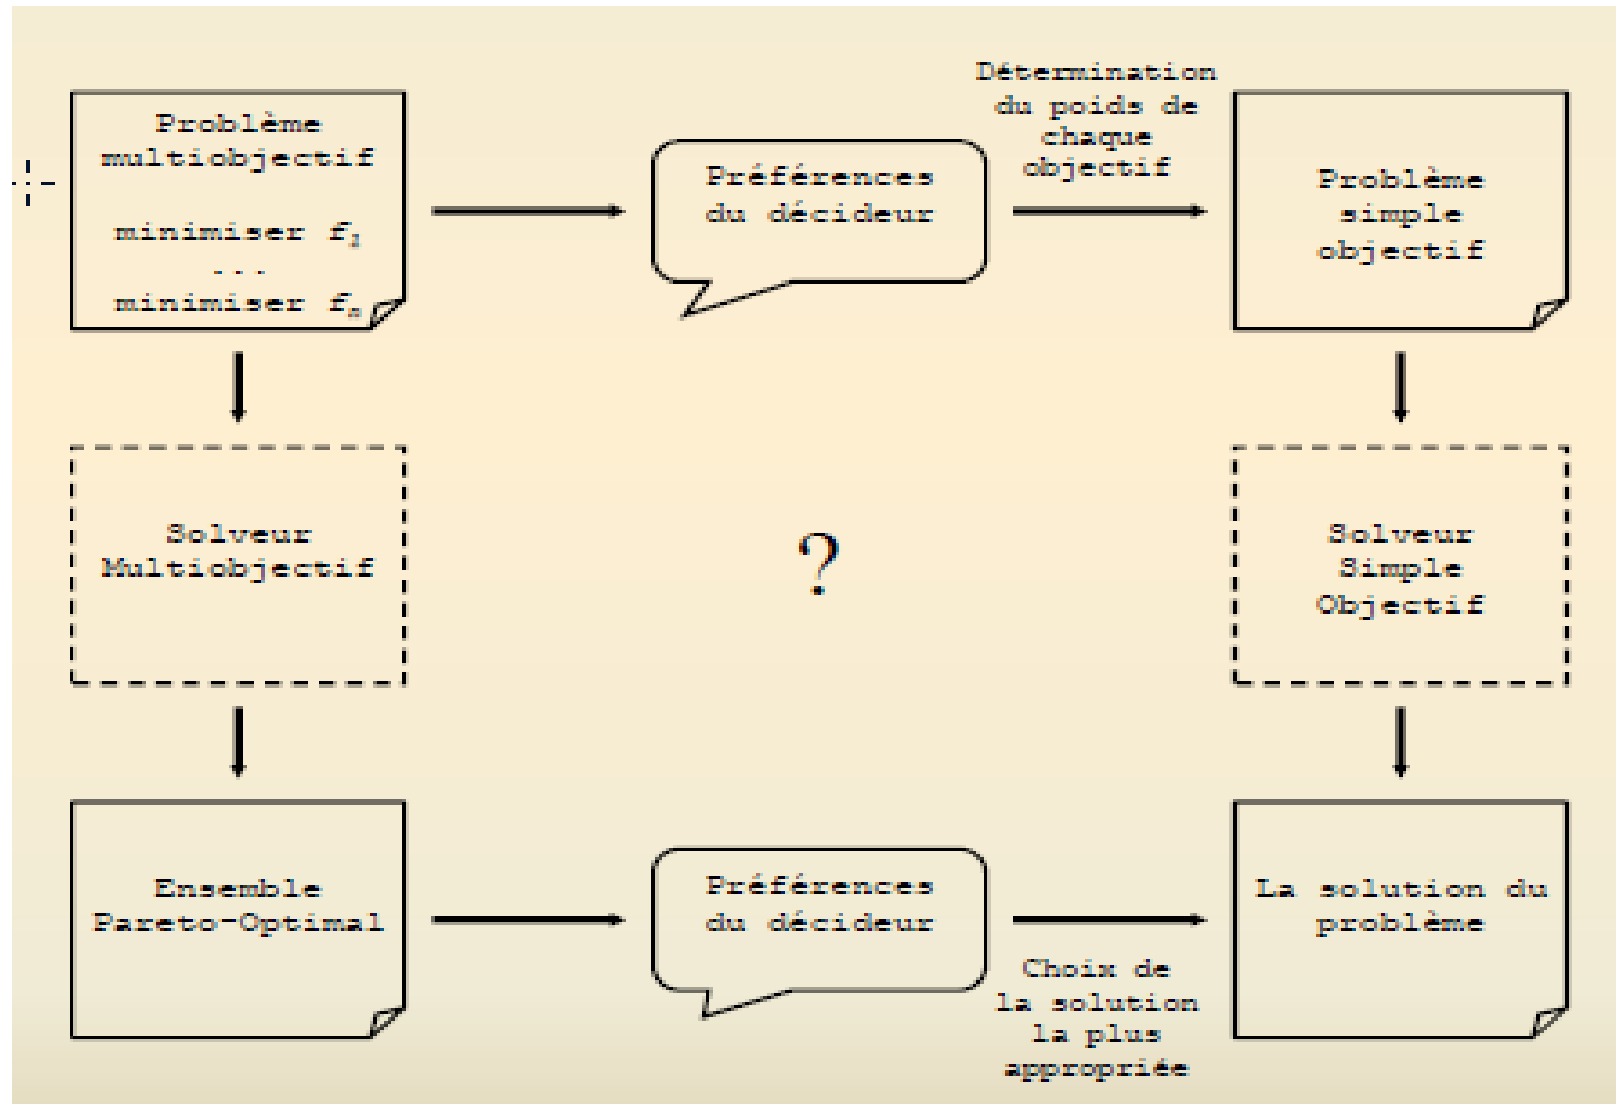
Problème multiobjectif

minimiser $f_1$
...
minimiser $f_n$

Préférences du décideur

Détermination du poids de chaque objectif

Problème simple objectif

Solveur Multiobjectif

?

Solveur Simple Objectif

Ensemble Pareto-Optimal

Préférences du décideur

Choix de la solution la plus appropriée

La solution du problème